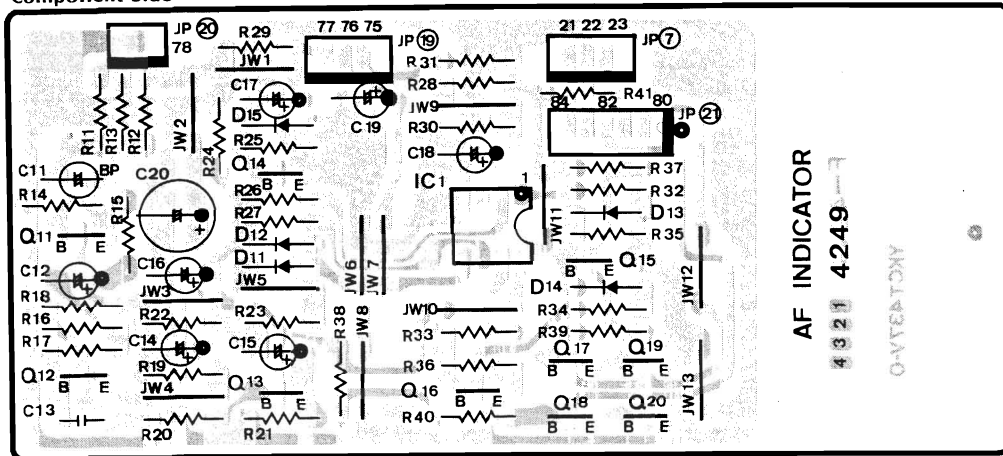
Component Side

JP 20
78
R29
JW1
77 76 75
JP 19
21 22 23
JP 7
R11
R13
R12
JW2
R24
C17
D15
R25
C19
R31
R28
JW9
R30
C18
84 82 R41 80
JP 21
C11
BP
R14
C20
R15
Q14
R26
B E
R27
D12
D11
IC1
1
R37
R32
JW11
D13
R35
Q11
B E
C12
C16
JW3
JW5
JW6
JW 7
Q15
B E
D14
JW12
R18
R16
R17
R22
C14
R19
R23
C15
R38
JW8
JW10
R33
R34
R39
R36
Q 17
B E
Q19
B E
Q12
B E
JW4
Q13
B E
Q 16
B E
JW 13
C13
R20
R21
R40
Q18
B E
Q20
B E
AF INDICATOR
4249
4 3 2 1
YKCT4371V-0